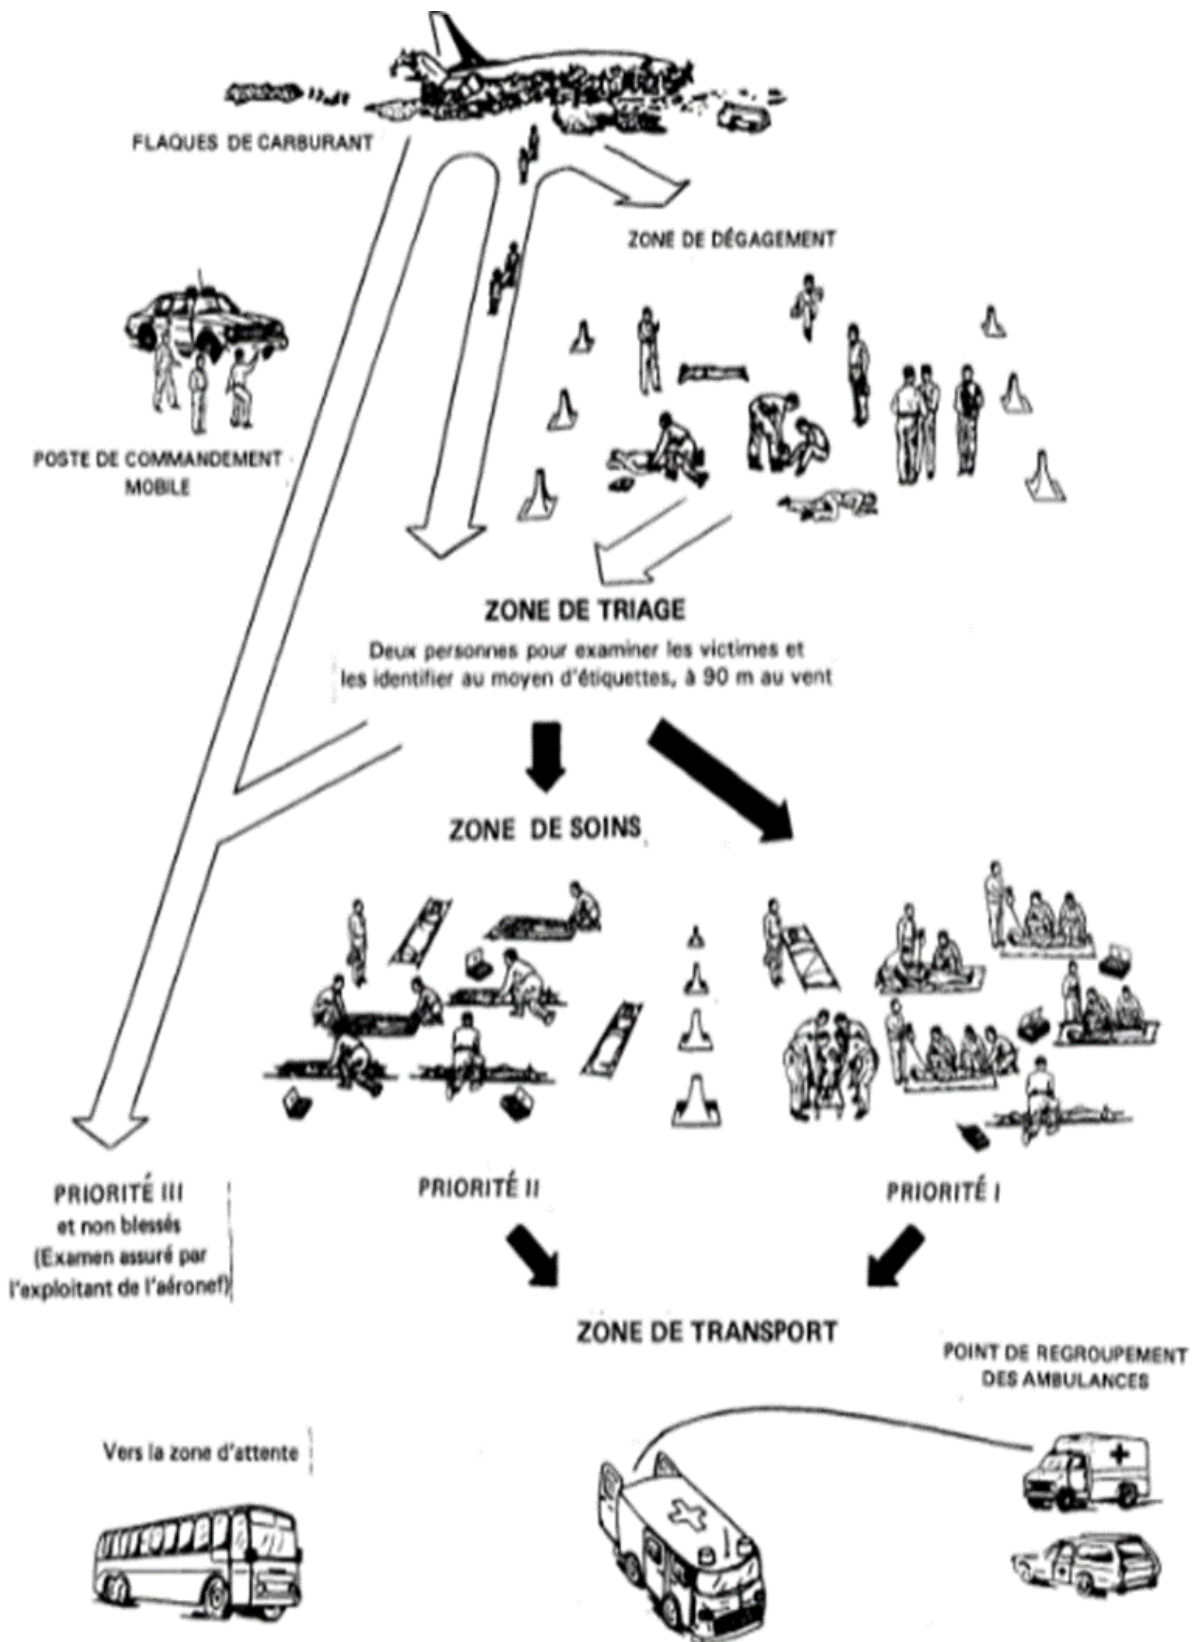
FLAQUES DE CARBURANT

ZONE DE DÉGAGEMENT

POSTE DE COMMANDEMENT MOBILE

ZONE DE TRIAGE

Deux personnes pour examiner les victimes et les identifier au moyen d'étiquettes, à 90 m au vent

ZONE DE SOINS

PRIORITÉ III et non blessés (Examen assuré par l'exploitant de l'aéronef)

PRIORITÉ II

PRIORITÉ I

ZONE DE TRANSPORT

POINT DE REGROUPEMENT DES AMBULANCES

Vers la zone d'attente